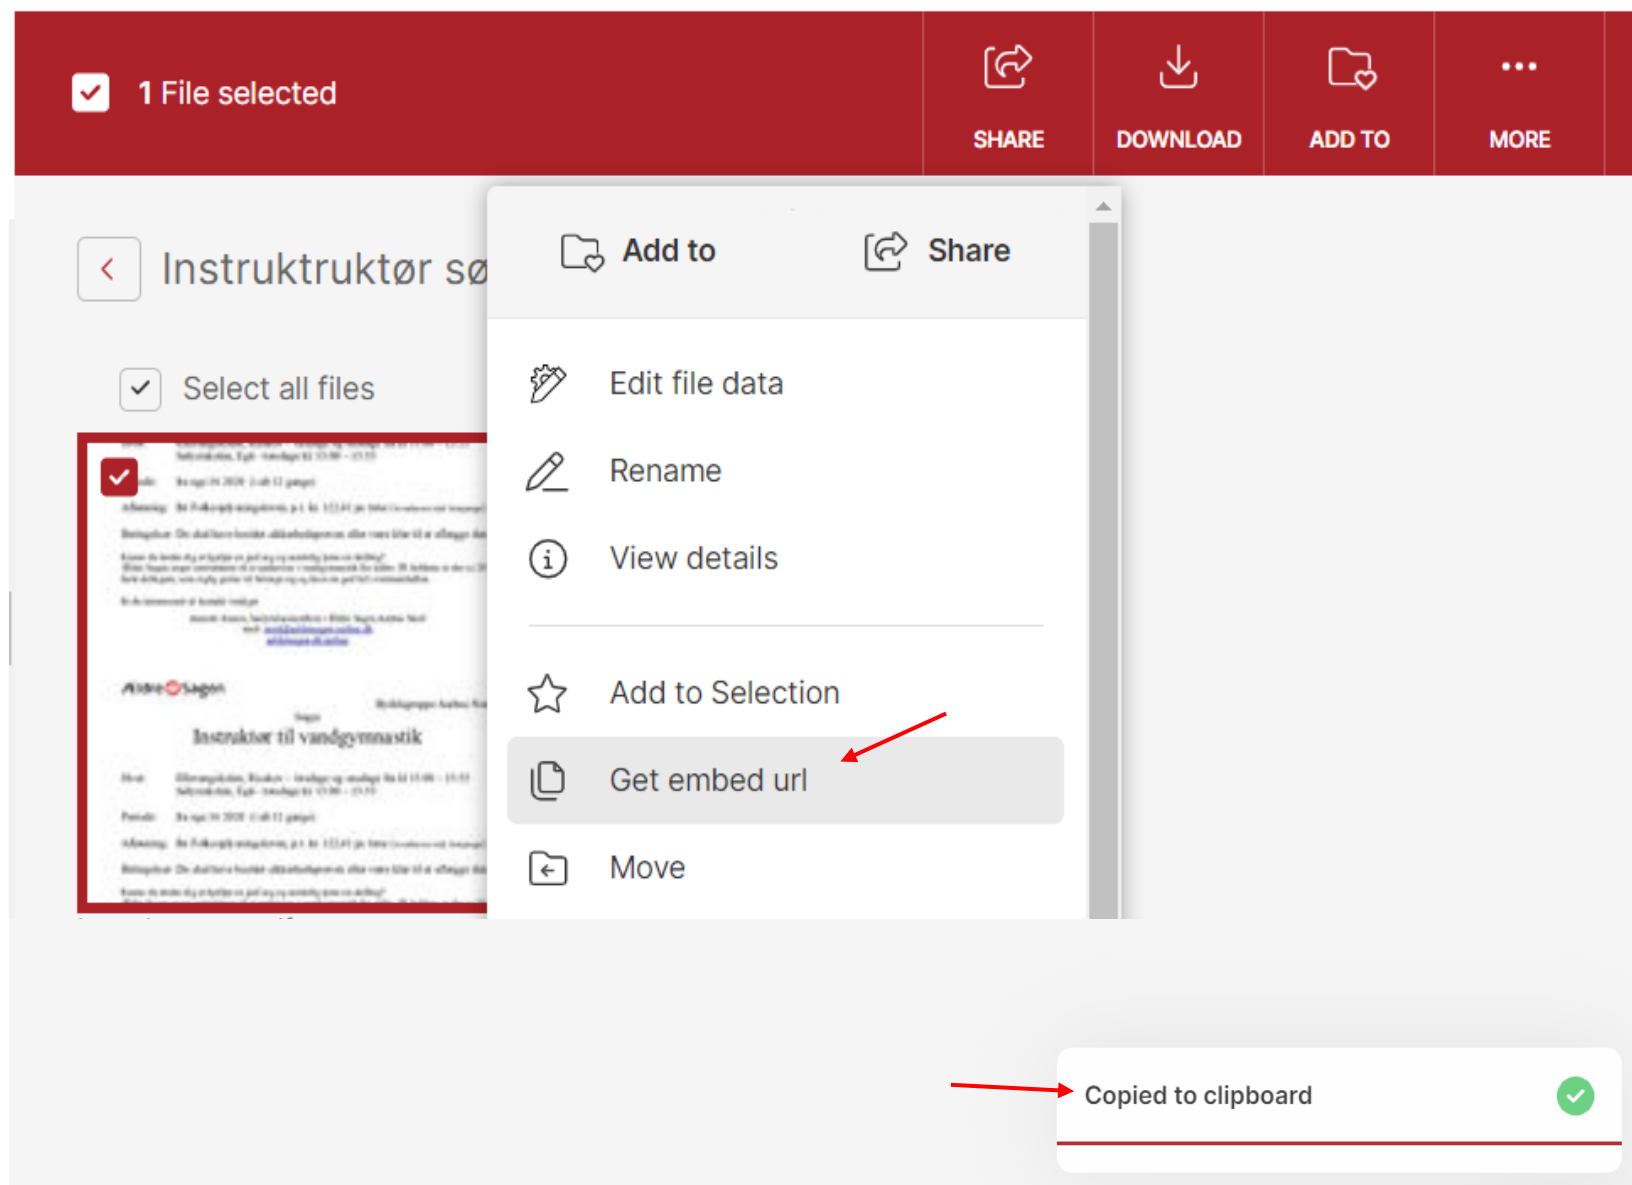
1 File selected

SHARE DOWNLOAD ADD TO MORE

Instruktruktør sø

Select all files

Ældre Sagen

Instruktør til vandgymnastik

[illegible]

Add to Share

Edit file data

Rename

View details

Add to Selection

Get embed url

Move

Copied to clipboard